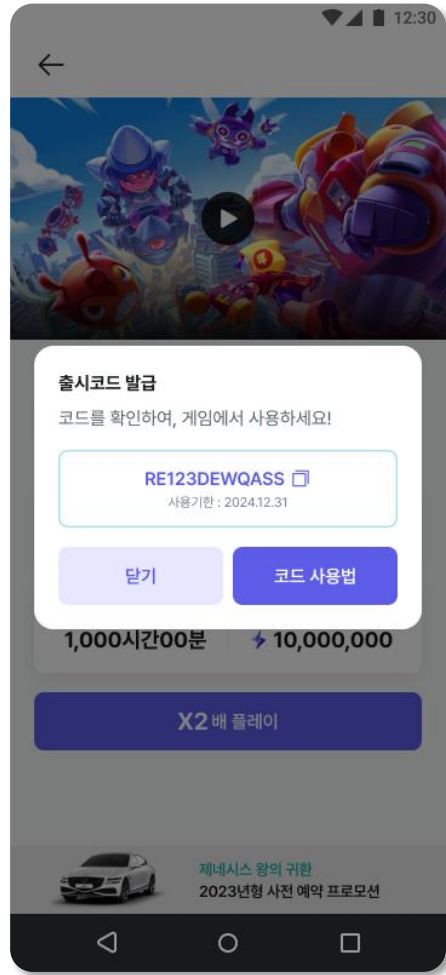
12:30

출시코드 발급

코드를 확인하여, 게임에서 사용하세요!

RE123DEWQASS

사용기한 : 2024.12.31

닫기

코드 사용법

1,000시간00분

10,000,000

X2 배 플레이

제네시스 왕의 귀환

2023년형 사전 예약 프로모션